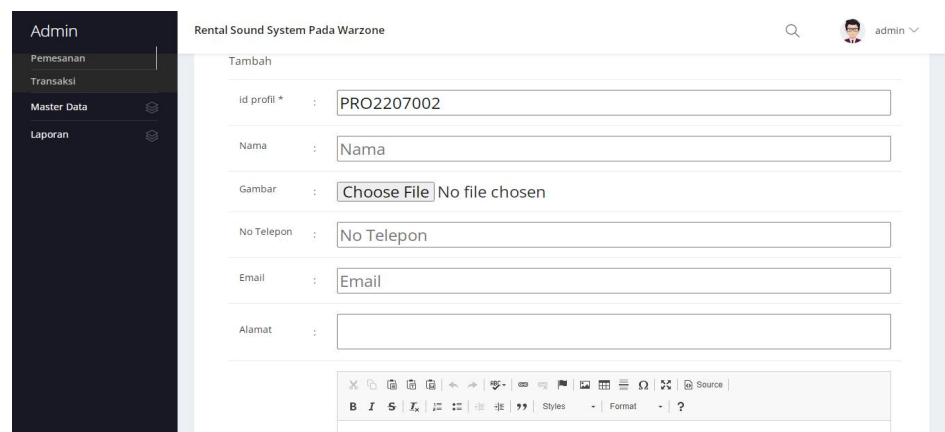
Admin

Pemesanan

Transaksi

Master Data

Laporan

Rental Sound System Pada Warzone

admin

Tambah

id profil * : PRO2207002

Nama : Nama

Gambar : Choose File No file chosen

No Telepon : No Telepon

Email : Email

Alamat :

Source

B I S $I_x$ 99 Styles Format ?